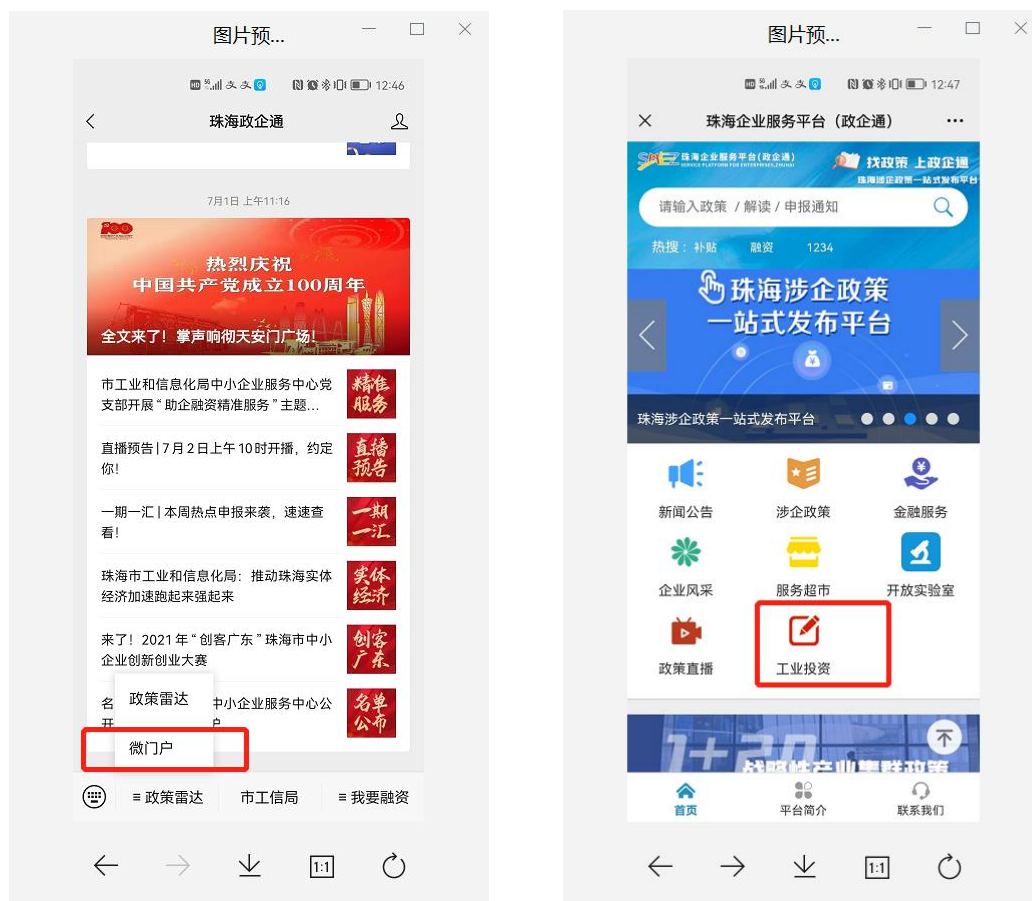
图片预...

12:46

珠海政企通

7月1日 上午11:16

热烈庆祝
中国共产党成立100周年

全文来了！掌声响彻天安门广场！

市工业和信息化局中小企业服务中心党支部开展“助企融资精准服务”主题...

精准服务

直播预告 | 7月2日上午10时开播，约定你！

直播预告

一期一汇 | 本周热点申报来袭，速速查看！

一期一汇

珠海市工业和信息化局：推动珠海实体经济加速跑起来强起来

实体经济

来了！2021年“创客广东”珠海市中小企业创新创业大赛

创客广东

名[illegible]中小企业服务中心公开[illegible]户

名单公布

政策雷达

微门户

≡ 政策雷达　市工信局　≡ 我要融资

1:1

图片预...

12:47

珠海企业服务平台（政企通）

珠海企业服务平台（政企通）
SERVICE PLATFORM FOR ENTERPRISES, ZHUHAI

找政策 上政企通
珠海涉企政策一站式发布平台

请输入政策 / 解读 / 申报通知

热搜：补贴　融资　1234

珠海涉企政策
一站式发布平台

珠海涉企政策一站式发布平台

新闻公告　涉企政策　金融服务
企业风采　服务超市　开放实验室
政策直播　工业投资

1+20 战略性产业集群政策

首页　平台简介　联系我们

1:1